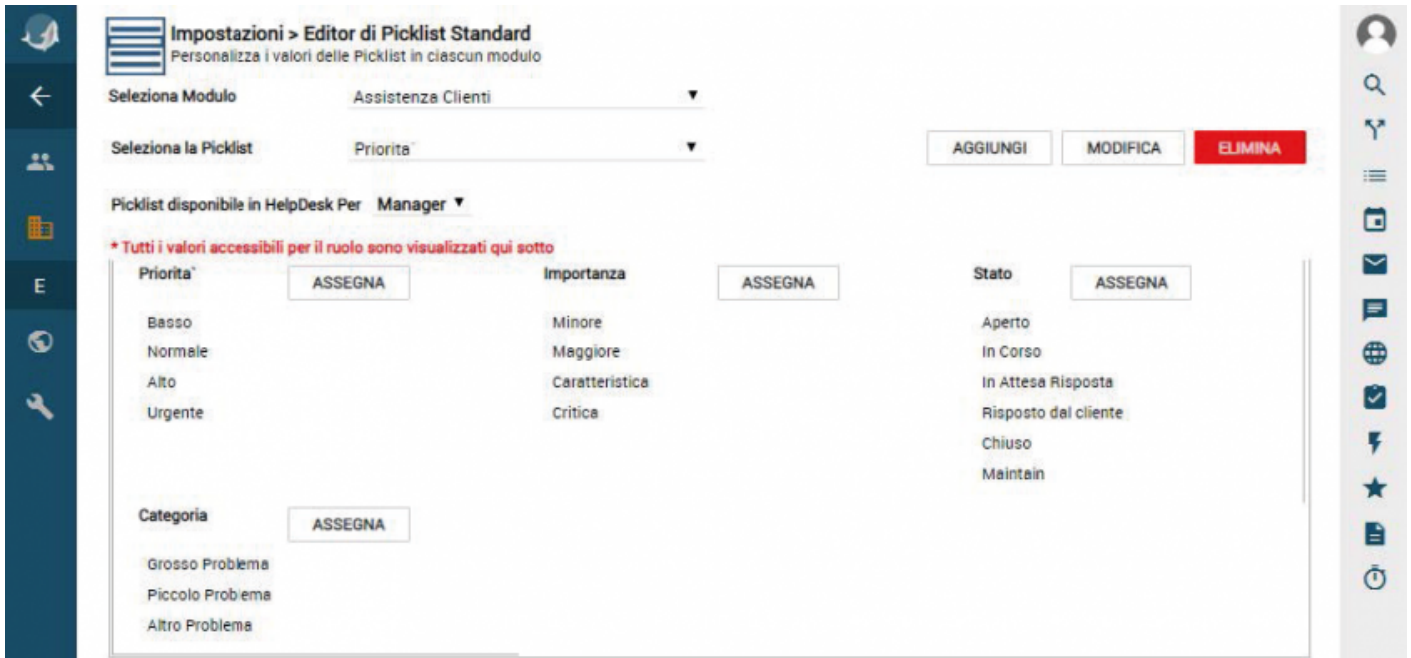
E

Impostazioni > Editor di Picklist Standard
Personalizza i valori delle Picklist in ciascun modulo

Seleziona Modulo Assistenza Clienti

Seleziona la Picklist Priorita`

AGGIUNGI MODIFICA ELIMINA

Picklist disponibile in HelpDesk Per Manager

* Tutti i valori accessibili per il ruolo sono visualizzati qui sotto

Priorita` ASSEGNA

Basso
Normale
Alto
Urgente

Importanza ASSEGNA

Minore
Maggiore
Caratteristica
Critica

Stato ASSEGNA

Aperto
In Corso
In Attesa Risposta
Risposto dal cliente
Chiuso
Maintain

Categoria ASSEGNA

Grosso Problema
Piccolo Problema
Altro Problema